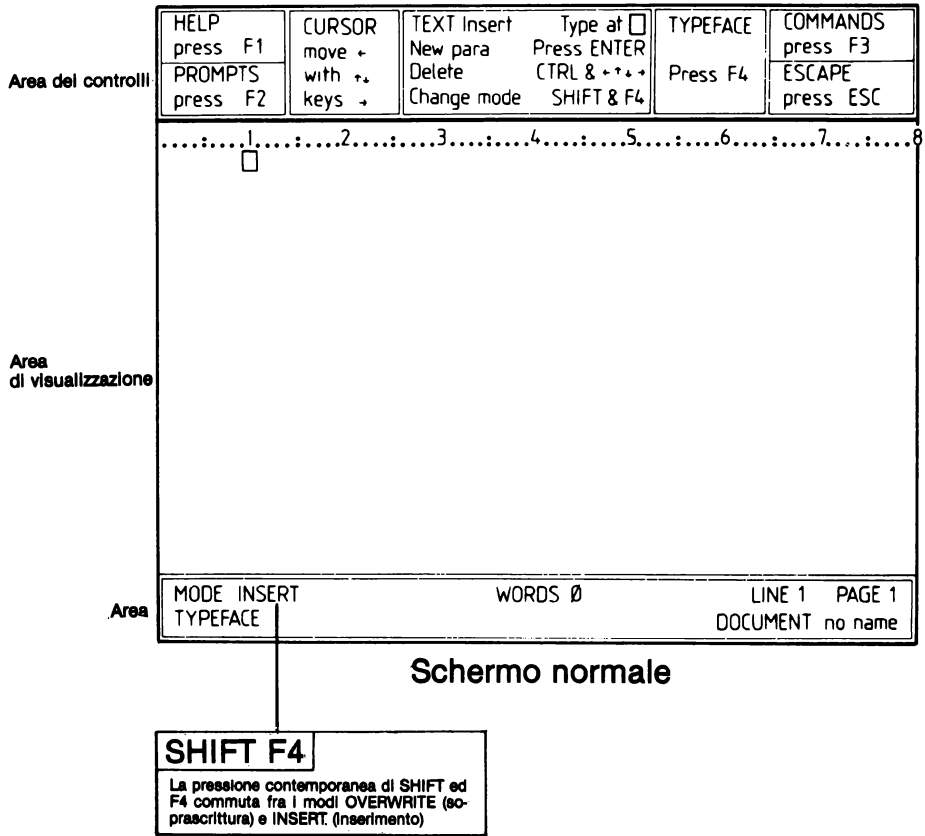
Area dei controlli

| HELP press F1 | CURSOR move ← with ↑↓ keys → | TEXT Insert Type at □ New para Press ENTER Delete CTRL & ←↑↓→ Change mode SHIFT & F4 | TYPEFACE Press F4 | COMMANDS press F3 |
|---|---|---|---|---|
| PROMPTS press F2 | | | | ESCAPE press ESC |

....:....1....:....2....:....3....:....4....:....5....:....6....:....7....:....8
□

Area di visualizzazione

Area

MODE INSERT WORDS Ø LINE 1 PAGE 1
TYPEFACE DOCUMENT no name

Schermo normale

SHIFT F4

La pressione contemporanea di SHIFT ed F4 commuta fra i modi OVERWRITE (soprascrittura) e INSERT. (inserimento)